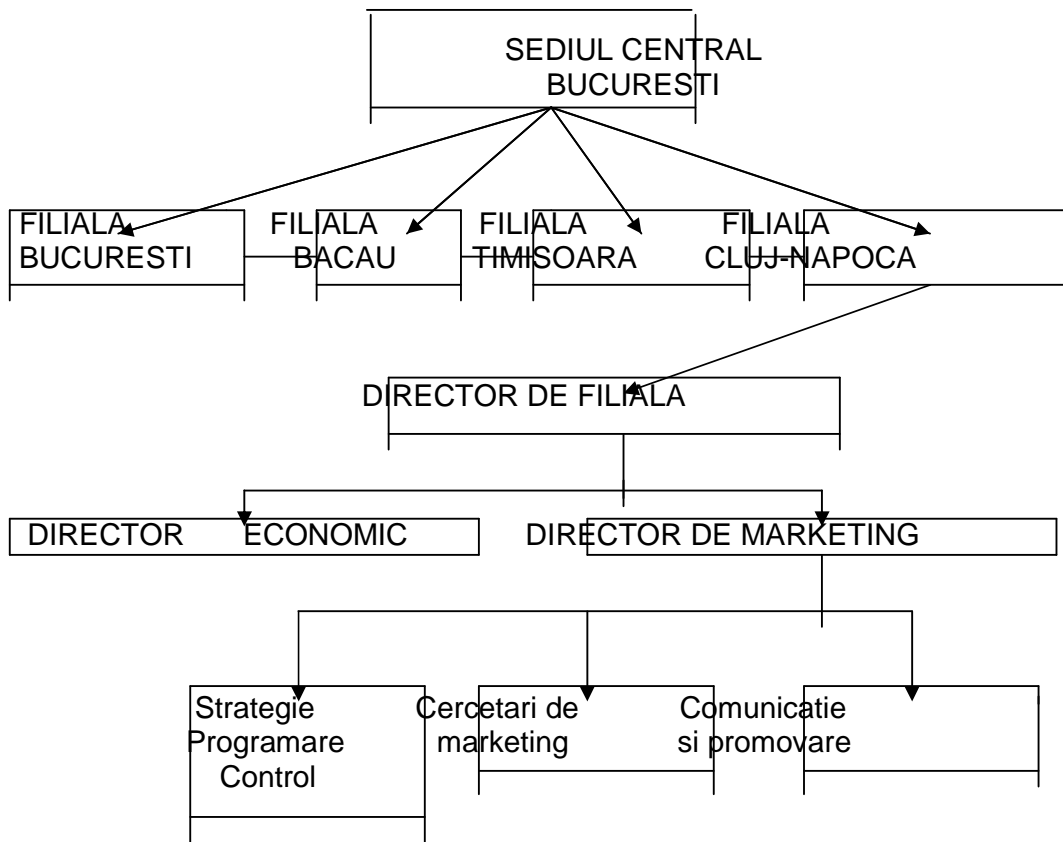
SEDIUL CENTRAL BUCURESTI

FILIALA BUCURESTI

FILIALA BACAU

FILIALA TIMISOARA

FILIALA CLUJ-NAPOCA

DIRECTOR DE FILIALA

DIRECTOR ECONOMIC

DIRECTOR DE MARKETING

Strategie Programare Control

Cercetari de marketing

Comunicatie si promovare